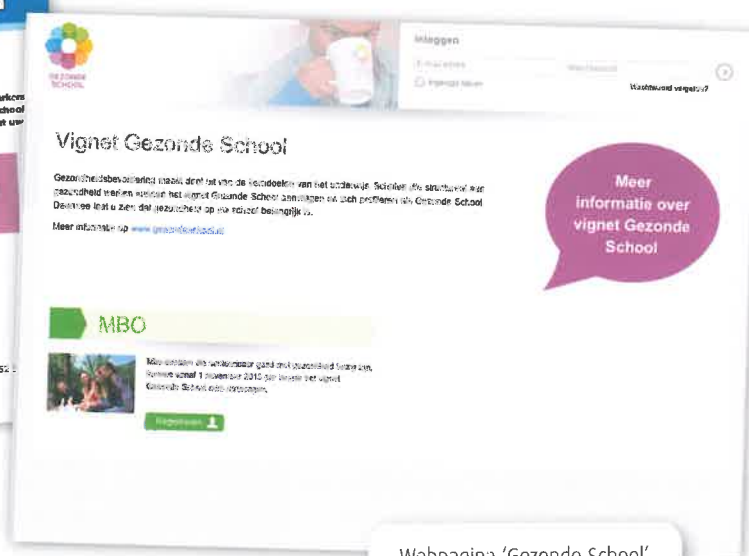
arkers
chool
t uw

52

GEZONDE SCHOOL

Inloggen

E-mailadres

Wachtwoord

Ingelogd blijven

Wachtwoord vergeten?

Vignet Gezonde School

Gezondheidsbevordering maakt deel uit van de kerndoelen van het onderwijs. Scholen die structureel aan gezondheid werken kunnen het vignet Gezonde School aanvragen en zich profileren als Gezonde School. Daarmee laat u zien dat gezondheid op uw school belangrijk is.

Meer informatie op www.gezondeschool.nl

Meer informatie over vignet Gezonde School

MBO

Mbo-scholen die werk maken van een gezonde leefstijl kunnen vanaf 1 november 2013 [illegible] het vignet Gezonde School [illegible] aanvragen.

Registreren

Webpagina 'Gezonde School'